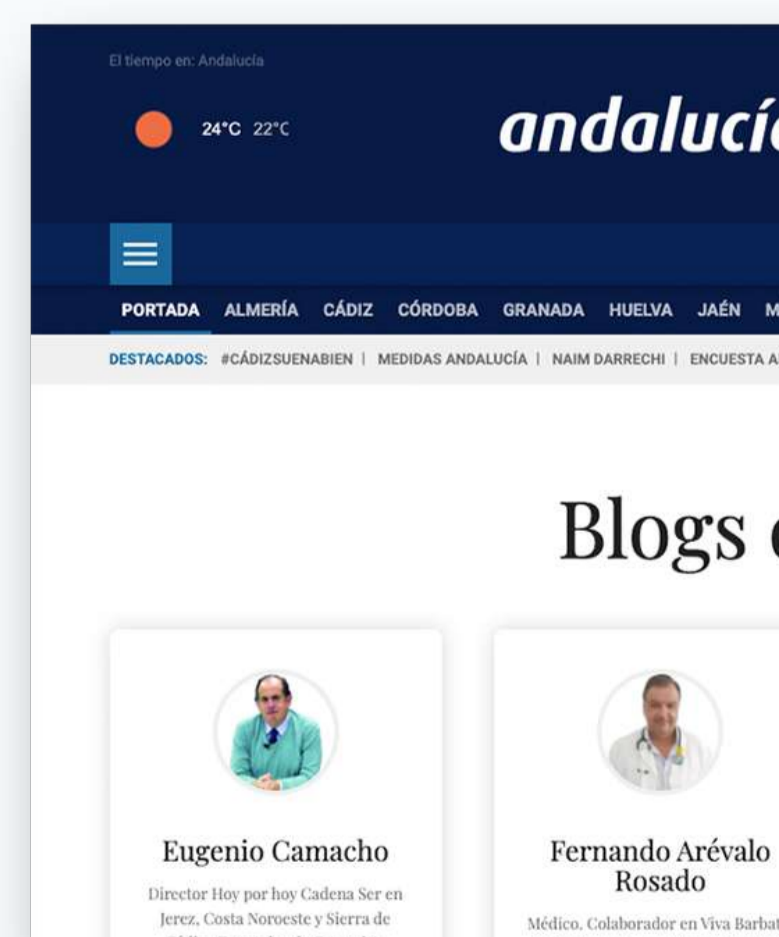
El tiempo en: Andalucía

24°C 22°C

andalucí

PORTADA ALMERÍA CÁDIZ CÓRDOBA GRANADA HUELVA JAÉN M

DESTACADOS: #CÁDIZSUENABIEN | MEDIDAS ANDALUCÍA | NAIM DARRECHI | ENCUESTA A

Blogs

Eugenio Camacho

Director Hoy por hoy Cadena Ser en Jerez, Costa Noroeste y Sierra de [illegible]

Fernando Arévalo Rosado

Médico. Colaborador en Viva Barbat